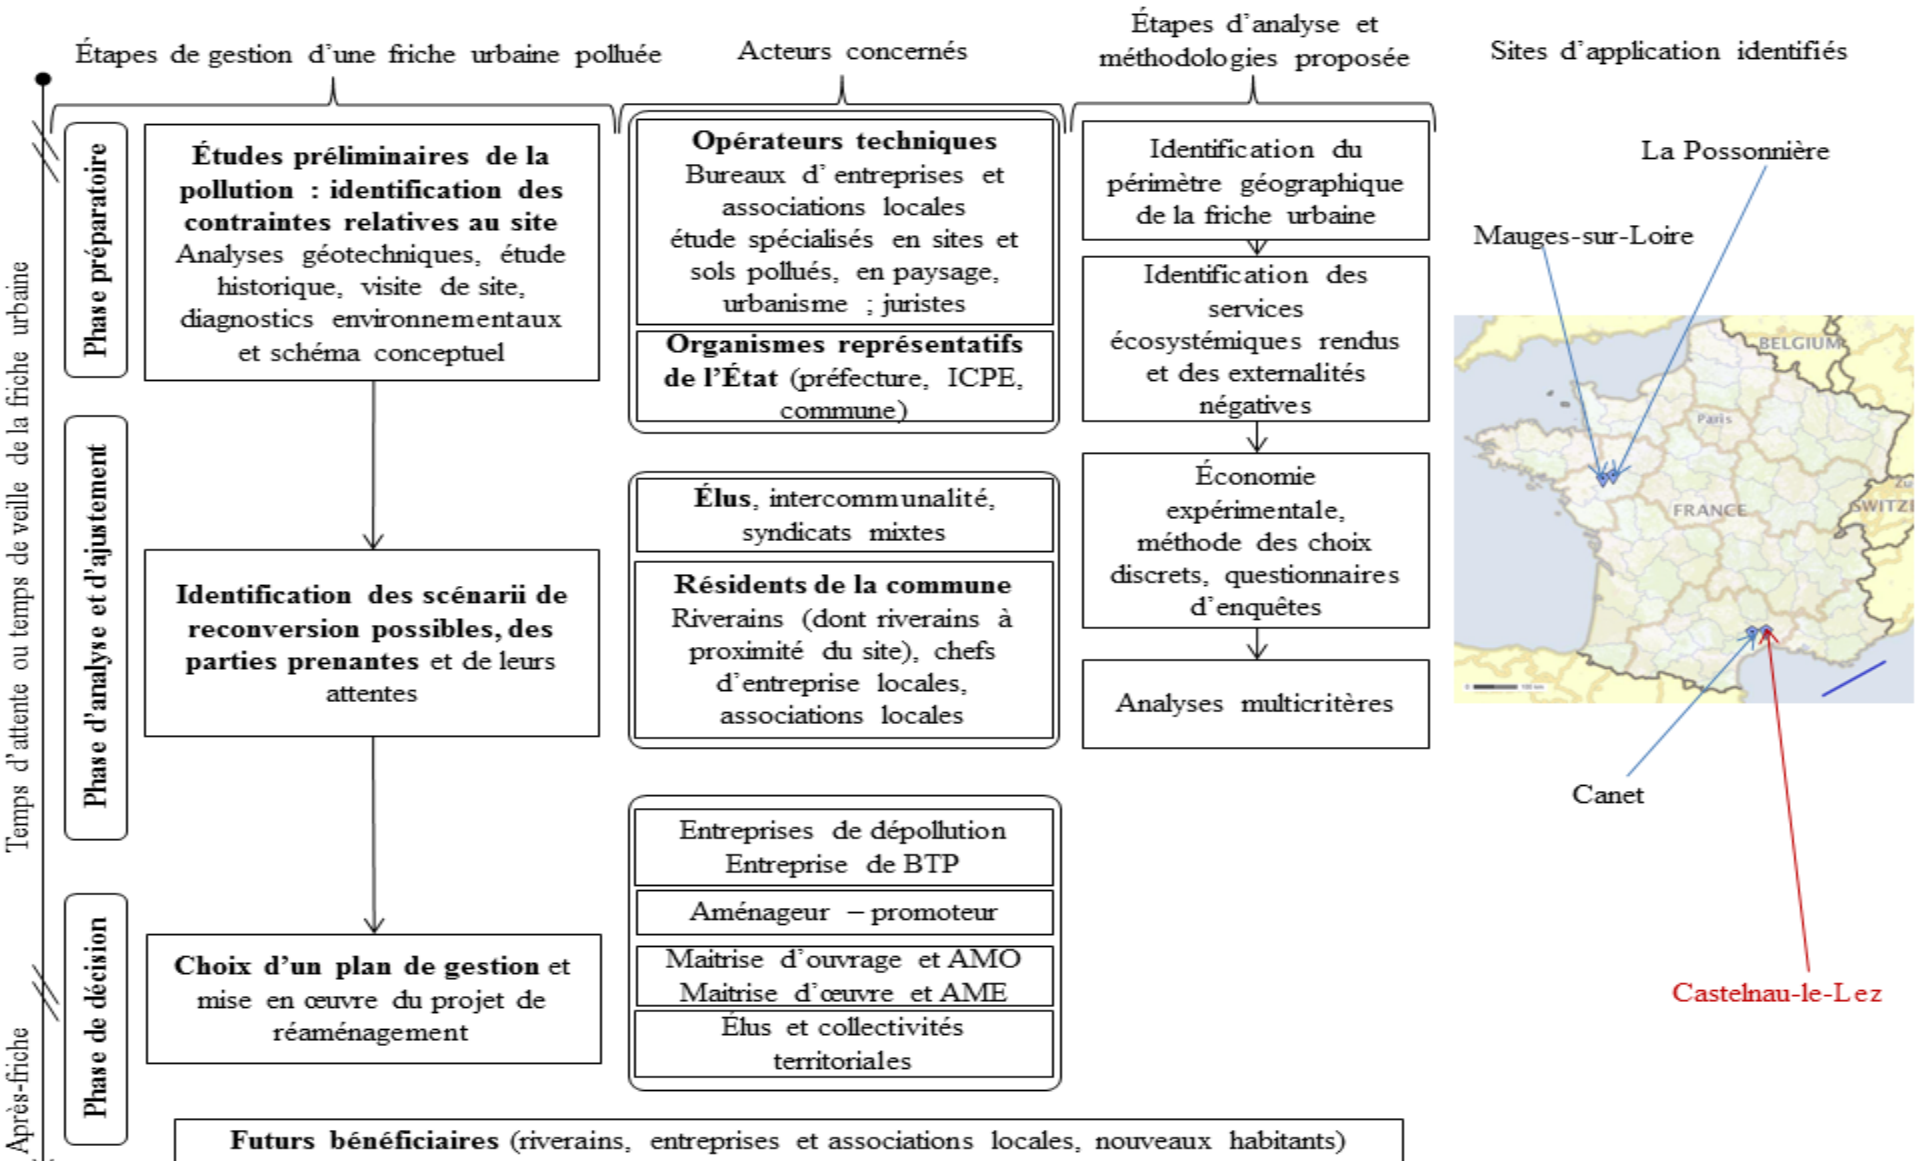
Étapes de gestion d'une friche urbaine polluée

Acteurs concernés

Étapes d'analyse et méthodologies proposée

Sites d'application identifiés

Temps d'attente ou temps de veille de la friche urbaine

Après-friche

Phase préparatoire

**Études préliminaires de la pollution : identification des contraintes relatives au site**
Analyses géotechniques, étude historique, visite de site, diagnostics environnementaux et schéma conceptuel

**Opérateurs techniques**
Bureaux d'entreprises et associations locales étude spécialisés en sites et sols pollués, en paysage, urbanisme ; juristes

**Organismes représentatifs de l'État** (préfecture, ICPE, commune)

Identification du périmètre géographique de la friche urbaine

Identification des services écosystémiques rendus et des externalités négatives

La Possonnière

Mauges-sur-Loire

BELGIUM

Paris

FRANCE

SWITZ

Phase d'analyse et d'ajustement

**Élus**, intercommunalité, syndicats mixtes

**Résidents de la commune**
Riverains (dont riverains à proximité du site), chefs d'entreprise locales, associations locales

**Identification des scénarii de reconversion possibles, des parties prenantes** et de leurs attentes

Économie expérimentale, méthode des choix discrets, questionnaires d'enquêtes

Analyses multicritères

Canet

Phase de décision

Entreprises de dépollution
Entreprise de BTP

Aménageur – promoteur

Maitrise d'ouvrage et AMO
Maitrise d'œuvre et AME

Élus et collectivités territoriales

**Choix d'un plan de gestion** et mise en œuvre du projet de réaménagement

Castelnau-le-Lez

**Futurs bénéficiaires** (riverains, entreprises et associations locales, nouveaux habitants)